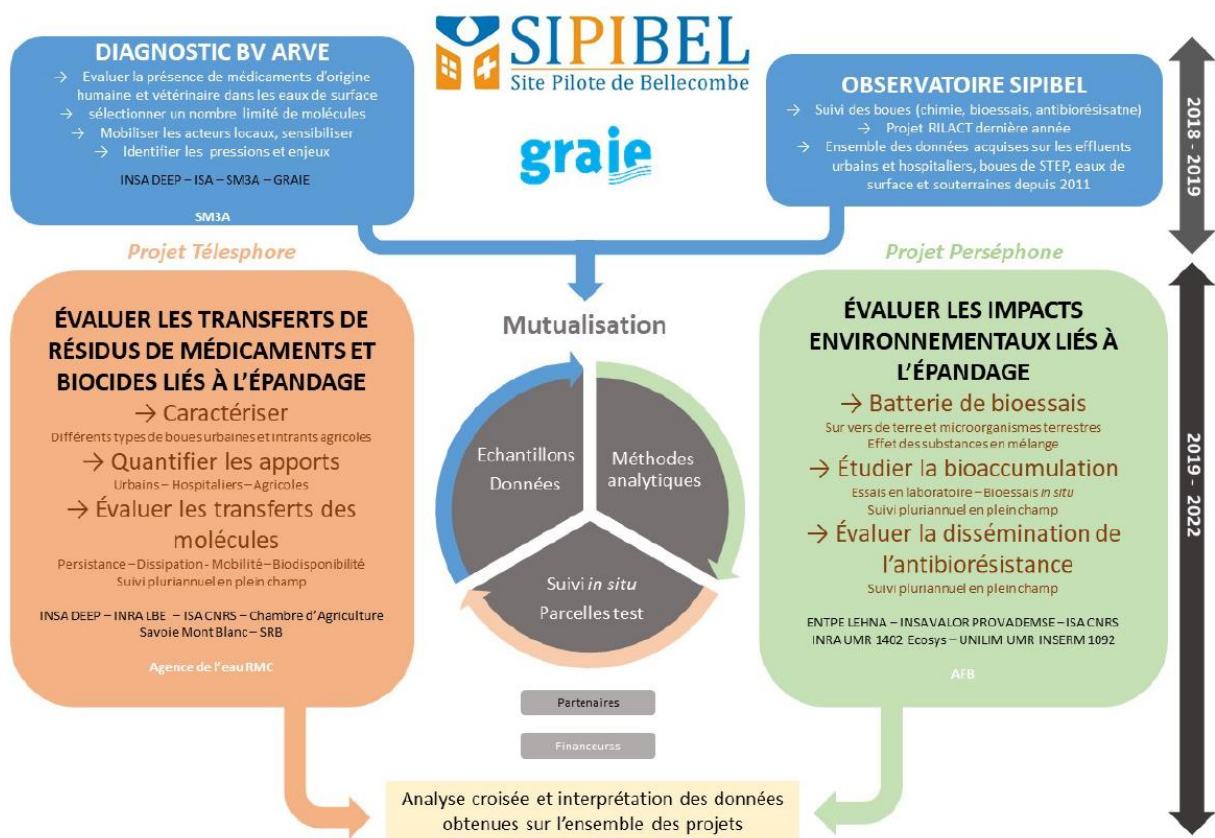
SIPIBEL
Site Pilote de Bellecombe

graie

DIAGNOSTIC BV ARVE
→ Evaluer la présence de médicaments d'origine humaine et vétérinaire dans les eaux de surface
→ sélectionner un nombre limité de molécules
→ Mobiliser les acteurs locaux, sensibiliser
→ Identifier les pressions et enjeux
INSA DEEP – ISA – SM3A – GRAIE
SM3A

OBSERVATOIRE SIPIBEL
→ Suivi des boues (chimie, bioessais, antibiorésisatne)
→ Projet RILACT dernière année
→ Ensemble des données acquises sur les effluents urbains et hospitaliers, boues de STEP, eaux de surface et souterraines depuis 2011

2018 - 2019

Projet Télesphore

Projet Perséphone

ÉVALUER LES TRANSFERTS DE RÉSIDUS DE MÉDICAMENTS ET BIOCIDES LIÉS À L'ÉPANDAGE
→ Caractériser
Différents types de boues urbaines et intrants agricoles
→ Quantifier les apports
Urbains – Hospitaliers – Agricoles
→ Évaluer les transferts des molécules
Persistance – Dissipation - Mobilité – Biodisponibilité
Suivi pluriannuel en plein champ
INSA DEEP – INRA LBE – ISA CNRS – Chambre d'Agriculture Savoie Mont Blanc – SRB
Agence de l'eau RMC

Mutualisation
Echantillons Données
Méthodes analytiques
Suivi in situ
Parcelles test

ÉVALUER LES IMPACTS ENVIRONNEMENTAUX LIÉS À L'ÉPANDAGE
→ Batterie de bioessais
Sur vers de terre et microorganismes terrestres
Effet des substances en mélange
→ Étudier la bioaccumulation
Essais en laboratoire – Bioessais in situ
Suivi pluriannuel en plein champ
→ Évaluer la dissémination de l'antibiorésistance
Suivi pluriannuel en plein champ
ENTPE LEHNA – INSAVALOR PROVADEMSE – ISA CNRS
INRA UMR 1402 Ecosys – UNILIM UMR INSERM 1092
AFB

2019 - 2022

Partenaires
Financeurss

Analyse croisée et interprétation des données obtenues sur l'ensemble des projets